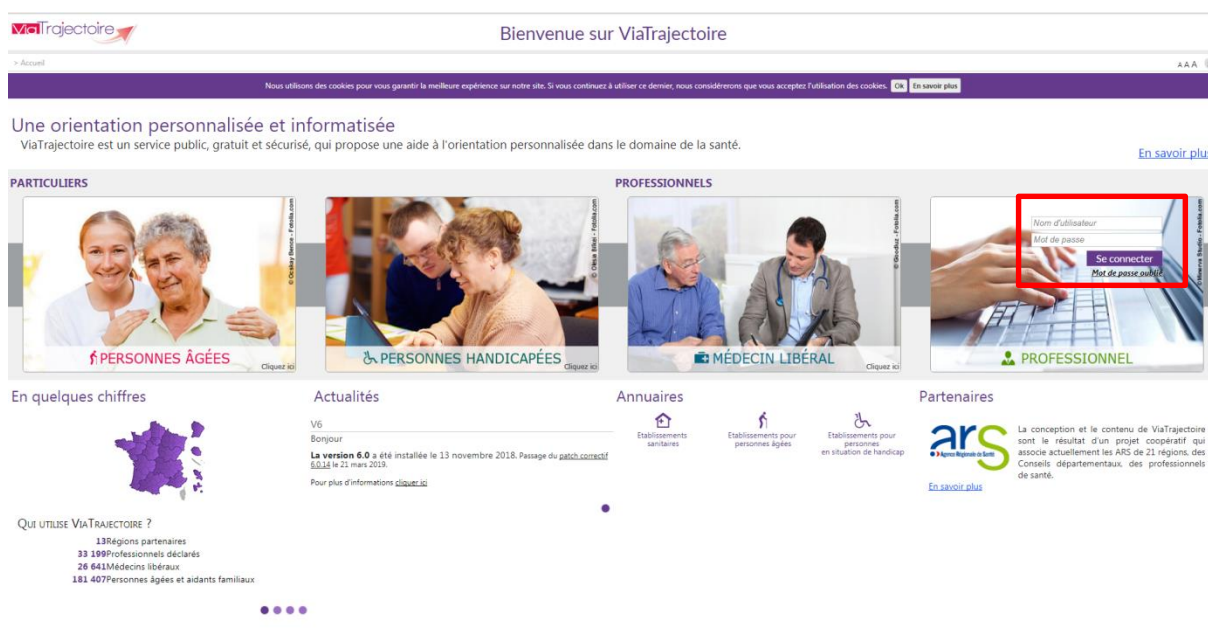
ViaTrajectoire

Bienvenue sur ViaTrajectoire

> Accueil

A A A

Nous utilisons des cookies pour vous garantir la meilleure expérience sur notre site. Si vous continuez à utiliser ce dernier, nous considérerons que vous acceptez l'utilisation des cookies. Ok En savoir plus

Une orientation personnalisée et informatisée

ViaTrajectoire est un service public, gratuit et sécurisé, qui propose une aide à l'orientation personnalisée dans le domaine de la santé.

En savoir plu

PARTICULIERS

PROFESSIONNELS

© Ocskay Bence - Fotolia.com

PERSONNES ÂGÉES

Cliquez ici

© Olica Bilan - Fotolia.com

PERSONNES HANDICAPÉES

Cliquez ici

© Glovfluz - Fotolia.com

MÉDECIN LIBÉRAL

Cliquez ici

Nom d'utilisateur

Mot de passe

Se connecter

Mot de passe oublié

© Minerva Studio - Fotolia.com

PROFESSIONNEL

En quelques chiffres

QUI UTILISE VIATRAJECTOIRE ?

13 Régions partenaires
33 199 Professionnels déclarés
26 641 Médecins libéraux
181 407 Personnes âgées et aidants familiaux

Actualités

V6

Bonjour

La version 6.0 a été installée le 13 novembre 2018. Passage du patch correctif 6.0.14 le 21 mars 2019.

Pour plus d'informations cliquer ici

Annuaires

Etablissements sanitaires

Etablissements pour personnes âgées

Etablissements pour personnes en situation de handicap

Partenaires

ars
Agence Régionale de Santé

En savoir plus

La conception et le contenu de ViaTrajectoire sont le résultat d'un projet coopératif qui associe actuellement les ARS de 21 régions, des Conseils départementaux, des professionnels de santé.